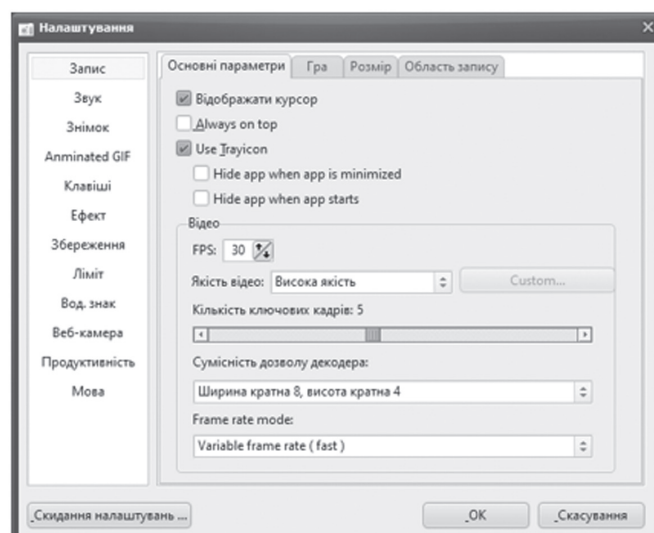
Налаштування

Запис
Звук
Знімок
Anminated GIF
Клавіші
Ефект
Збереження
Ліміт
Вод. знак
Веб-камера
Продуктивність
Мова

Основні параметри | Гра | Розмір | Область запису

Відображати курсор
Always on top
Use Trayicon
Hide app when app is minimized
Hide app when app starts

Відео
FPS: 30
Якість відео: Висока якість
Custom...
Кількість ключових кадрів: 5
Сумісність дозволу декодера:
Ширина кратна 8, висота кратна 4
Frame rate mode:
Variable frame rate ( fast )

Скидання налаштувань ...
OK
Скасування